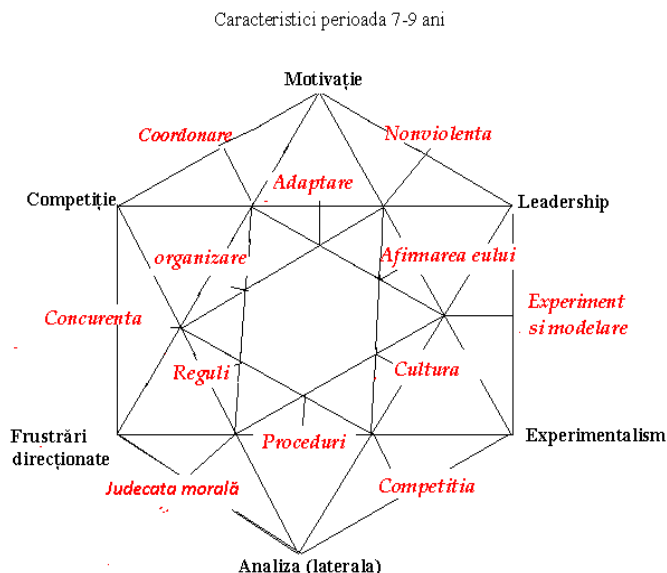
Caracteristici perioada 7-9 ani

Motivație

Coordonare

Nonviolenta

Adaptare

Competiție

Leadership

organizare

Afirmarea eului

Concurenta

Experiment si modelare

Reguli

Cultura

Frustrări direcționate

Proceduri

Experimentalism

Judecata morală

Competitia

Analiza (laterala)